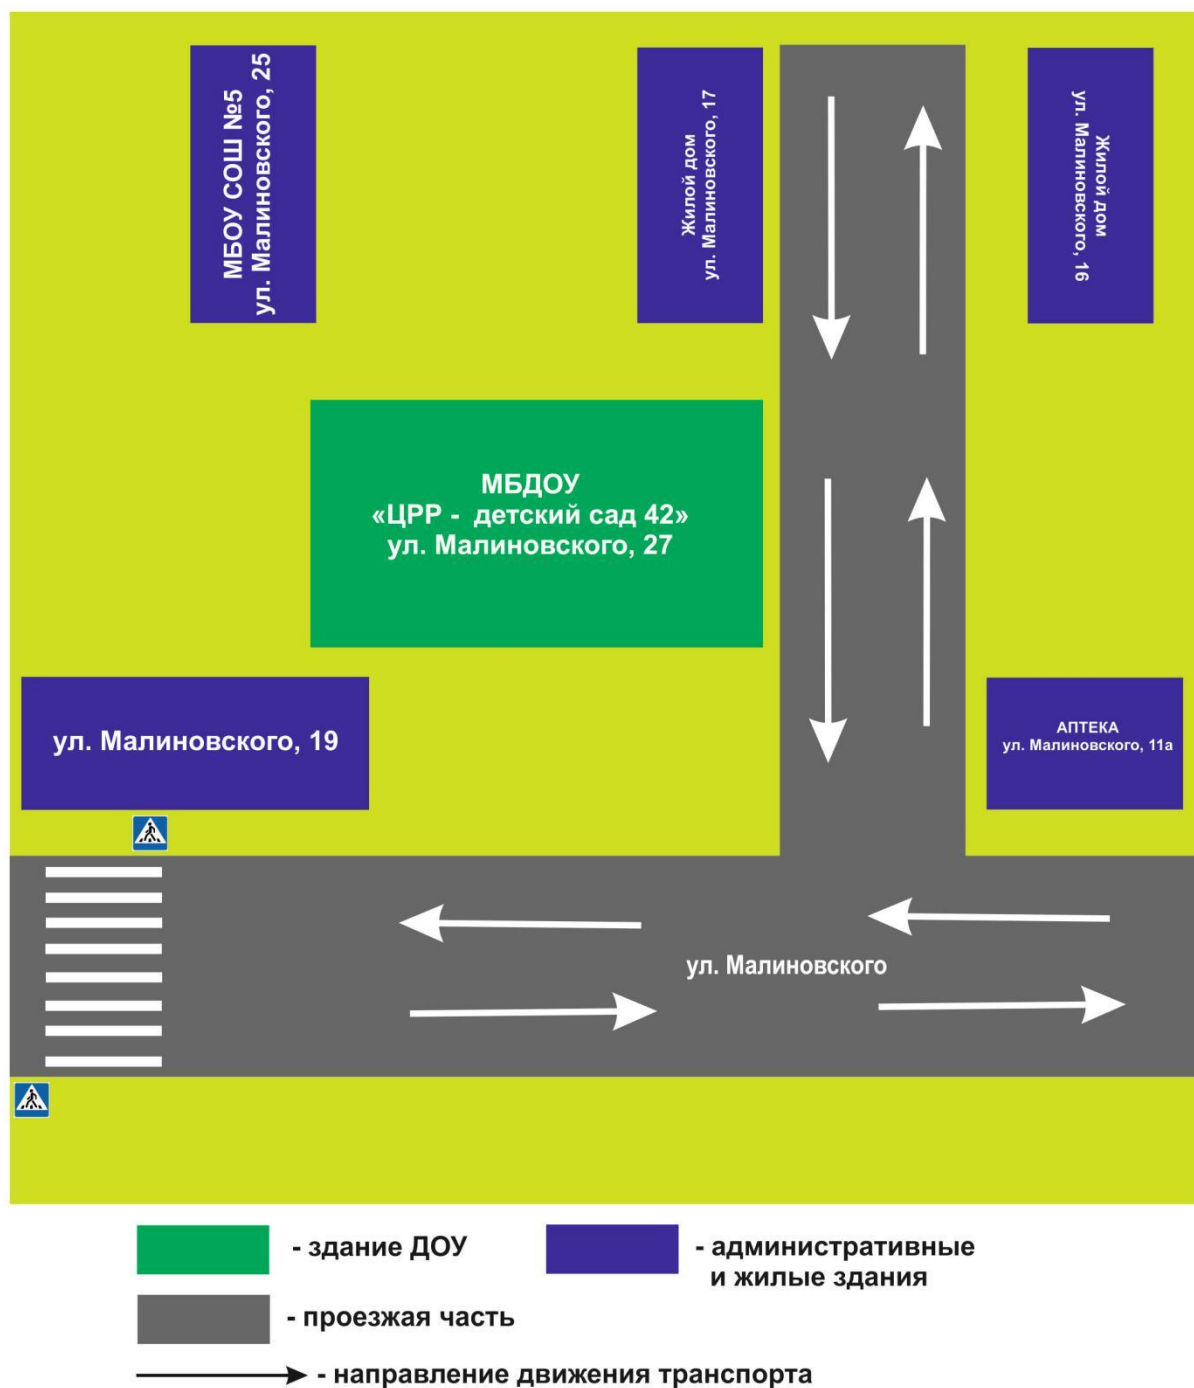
МБОУ СОШ №5
ул. Малиновского, 25

Жилой дом
ул. Малиновского, 17

Жилой дом
ул. Малиновского, 16

МБДОУ
«ЦРР - детский сад 42»
ул. Малиновского, 27

ул. Малиновского, 19

АПТЕКА
ул. Малиновского, 11а

ул. Малиновского

- здание ДОУ

- административные и жилые здания

- проезжая часть

- направление движения транспорта